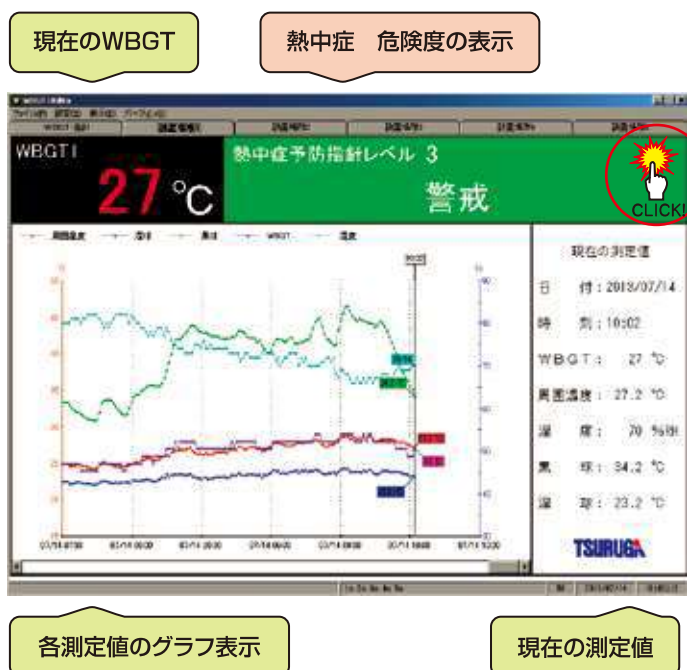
現在のWBGT

熱中症　危険度の表示

WBGT I

27 °C

熱中症予防指針レベル 3

警戒

CLICK!

現在の測定値

日　付：2013/07/14

時　刻：10:02

WBGT：　27 °C

周囲温度：27.2 °C

湿　度：　70 %RH

黒　球：34.2 °C

湿　球：23.2 °C

TSURUGA

各測定値のグラフ表示

現在の測定値